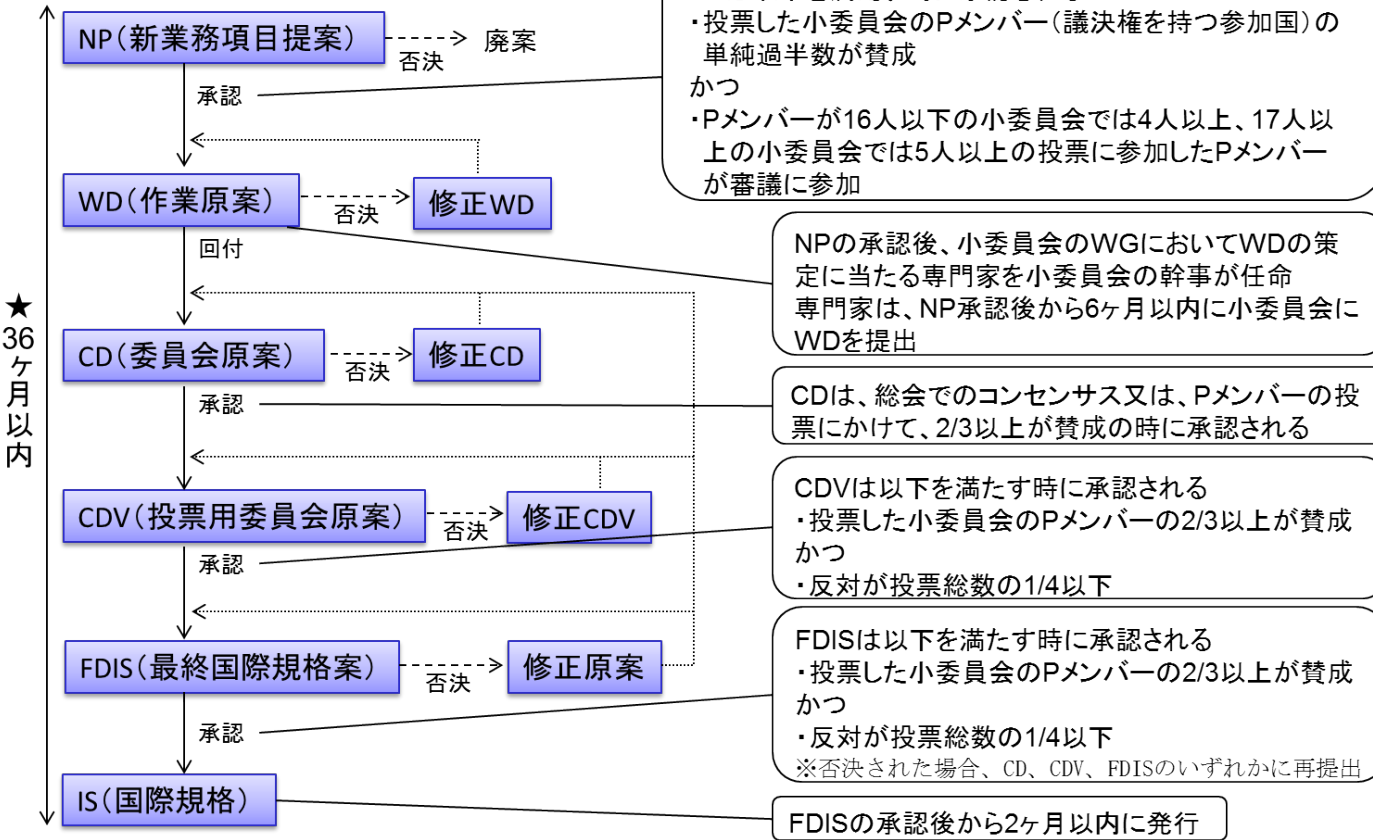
NP(新業務項目提案)
否決
廃案
承認
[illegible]
・投票した小委員会のPメンバー(議決権を持つ参加国)の単純過半数が賛成
かつ
・Pメンバーが16人以下の小委員会では4人以上、17人以上の小委員会では5人以上の投票に参加したPメンバーが審議に参加

WD(作業原案)
否決
修正WD
回付
NPの承認後、小委員会のWGにおいてWDの策定に当たる専門家を小委員会の幹事が任命
専門家は、NP承認後から6ヶ月以内に小委員会にWDを提出

★
36
ヶ
月
以
内

CD(委員会原案)
否決
修正CD
承認
CDは、総会でのコンセンサス又は、Pメンバーの投票にかけて、2/3以上が賛成の時に承認される

CDV(投票用委員会原案)
否決
修正CDV
承認
CDVは以下を満たす時に承認される
・投票した小委員会のPメンバーの2/3以上が賛成
かつ
・反対が投票総数の1/4以下

FDIS(最終国際規格案)
否決
修正原案
承認
FDISは以下を満たす時に承認される
・投票した小委員会のPメンバーの2/3以上が賛成
かつ
・反対が投票総数の1/4以下
※否決された場合、CD、CDV、FDISのいずれかに再提出

IS(国際規格)
FDISの承認後から2ヶ月以内に発行